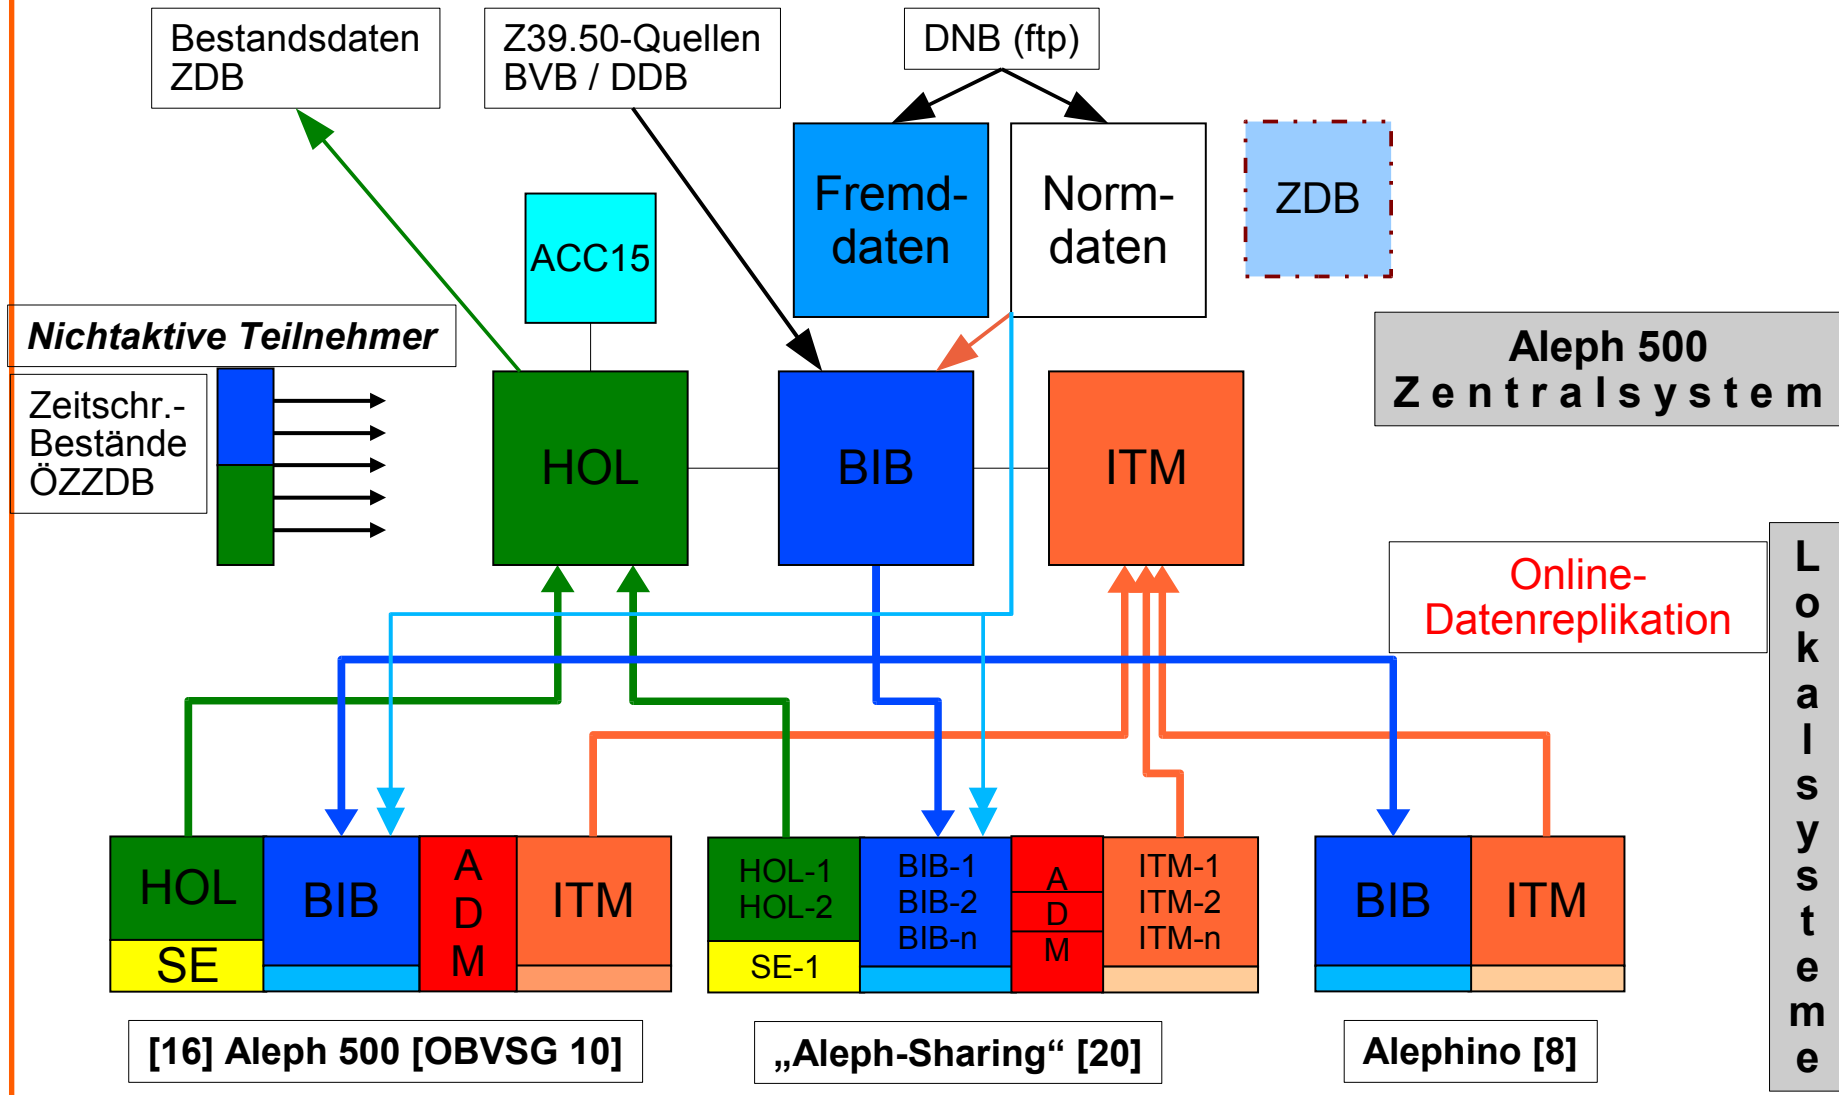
Bestandsdaten ZDB

Z39.50-Quellen BVB / DDB

DNB (ftp)

Fremd-daten

Norm-daten

ZDB

ACC15

Nichtaktive Teilnehmer

Zeitschr.-Bestände ÖZZDB

HOL

BIB

ITM

Aleph 500 Zentralsystem

Online-Datenreplikation

Lokalsysteme

HOL
SE

BIB

A D M

ITM

HOL-1
HOL-2
SE-1

BIB-1
BIB-2
BIB-n

A D M

ITM-1
ITM-2
ITM-n

BIB

ITM

[16] Aleph 500 [OBVSG 10]

„Aleph-Sharing“ [20]

Alephino [8]